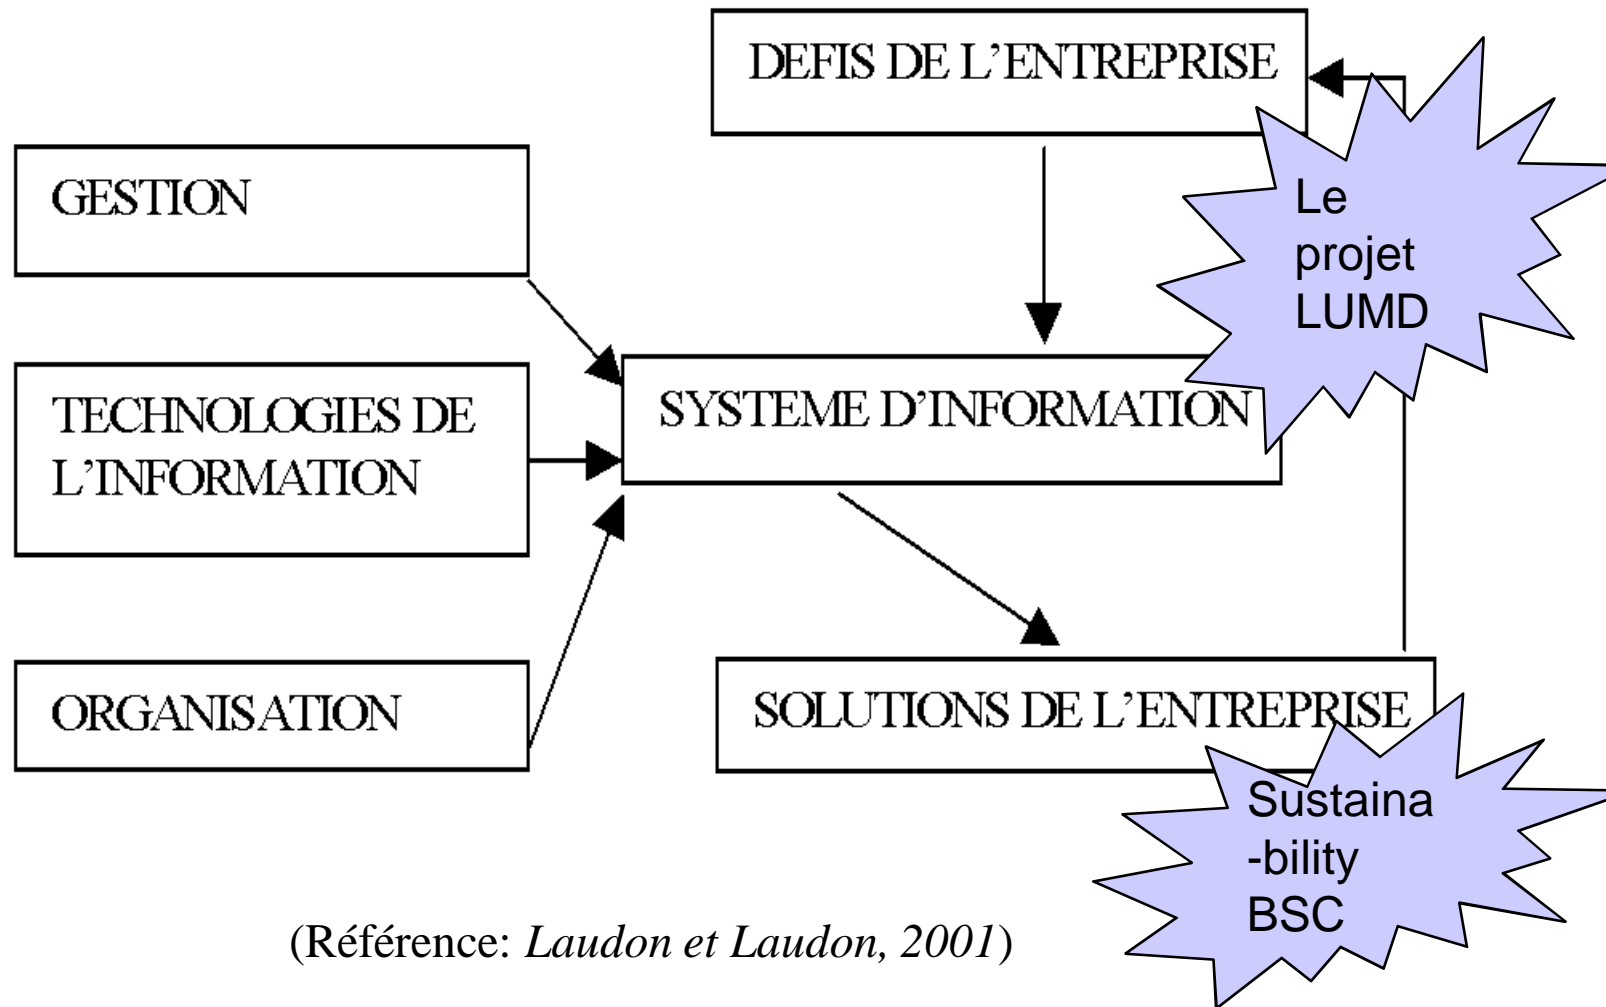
DEFIS DE L'ENTREPRISE

Le projet LUMD

GESTION

TECHNOLOGIES DE L'INFORMATION

ORGANISATION

SYSTEME D'INFORMATION

SOLUTIONS DE L'ENTREPRISE

Sustaina -bility BSC

(Référence: *Laudon et Laudon, 2001*)